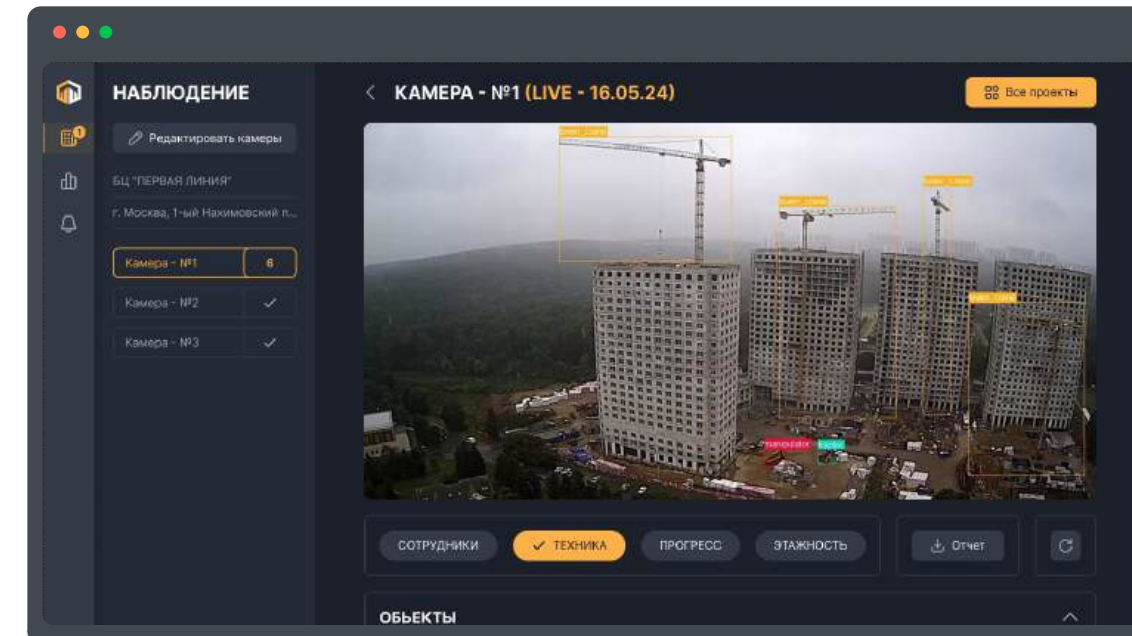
НАБЛЮДЕНИЕ

Редактировать камеры

БЦ "ПЕРВАЯ ЛИНИЯ"

г. Москва, 1-ый Нахимовский п...

Камера - №1 6

Камера - №2

Камера - №3

КАМЕРА - №1 (LIVE - 16.05.24)

Все проекты

tower_crane

tower_crane

tower_crane

tower_crane

manipulator

tractor

СОТРУДНИКИ ТЕХНИКА ПРОГРЕСС ЭТАЖНОСТЬ

Отчет

ОБЬЕКТЫ